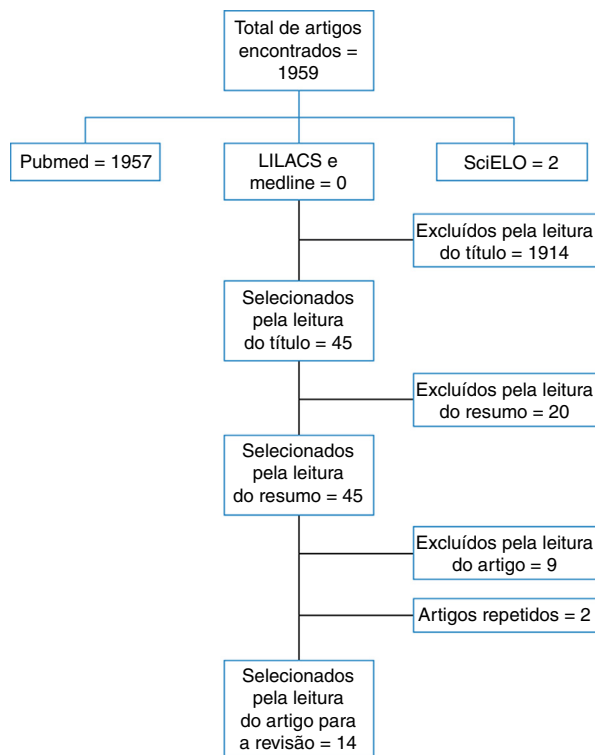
Total de artigos encontrados = 1959

Pubmed = 1957

LILACS e medline = 0

SciELO = 2

Excluídos pela leitura do título = 1914

Selecionados pela leitura do título = 45

Excluídos pela leitura do resumo = 20

Selecionados pela leitura do resumo = 45

Excluídos pela leitura do artigo = 9

Artigos repetidos = 2

Selecionados pela leitura do artigo para a revisão = 14